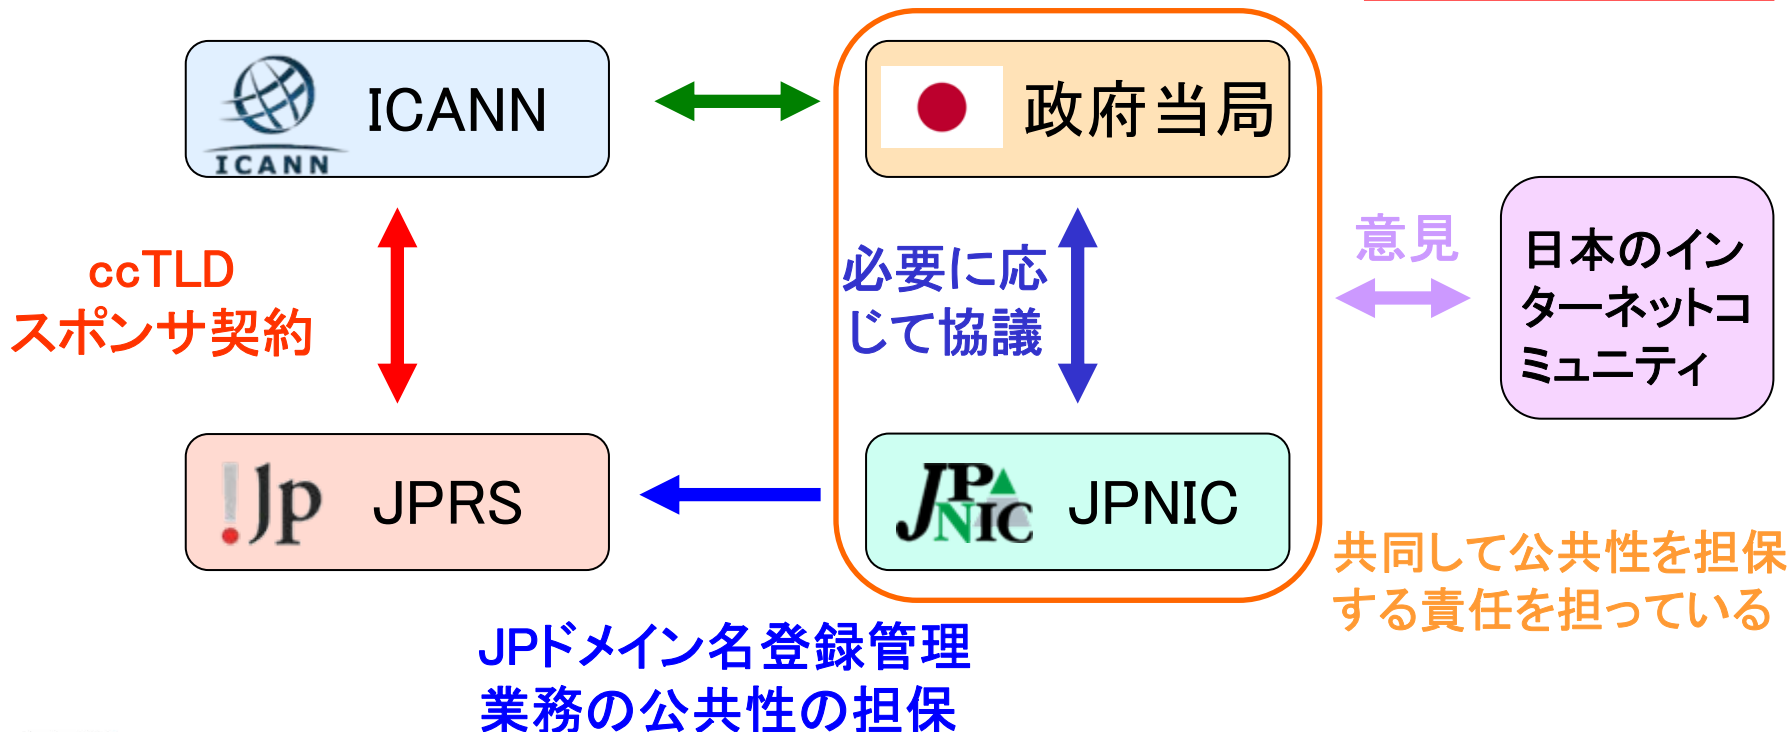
ICANN ICANN

政府当局

ccTLD
スポンサ契約

必要に応じて協議

意見

日本のインターネットコミュニティ

!Jp JPRS

JPNIC JPNIC

共同して公共性を担保する責任を担っている

JPドメイン名登録管理業務の公共性の担保